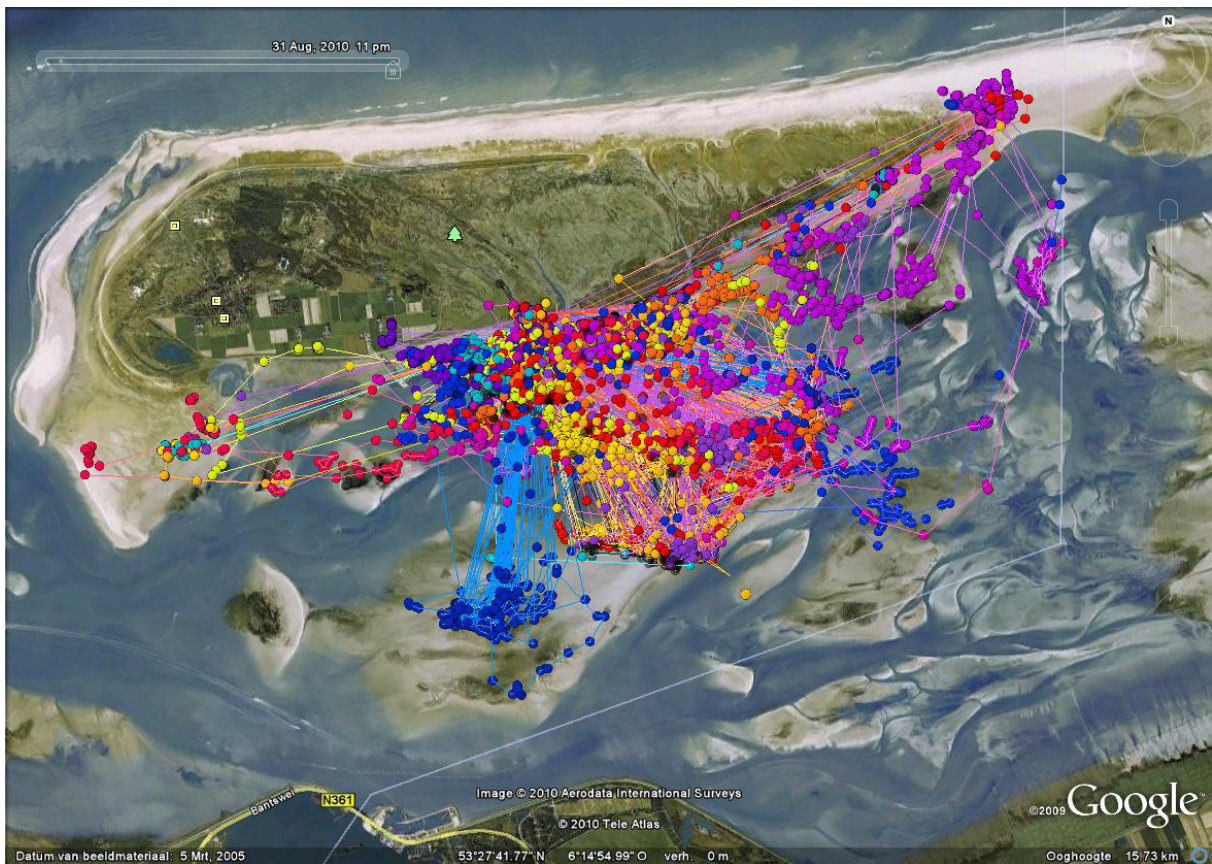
31 Aug, 2010 11 pm

N

Bantswei

N361

Image © 2010 Aerodata International Surveys

© 2010 Tele Atlas

©2009 Google

Datum van beeldmateriaal: 5 Mrt, 2005

53°27'41.77" N 6°14'54.99" O verh. 0 m

Ooghoogte 15.73 km